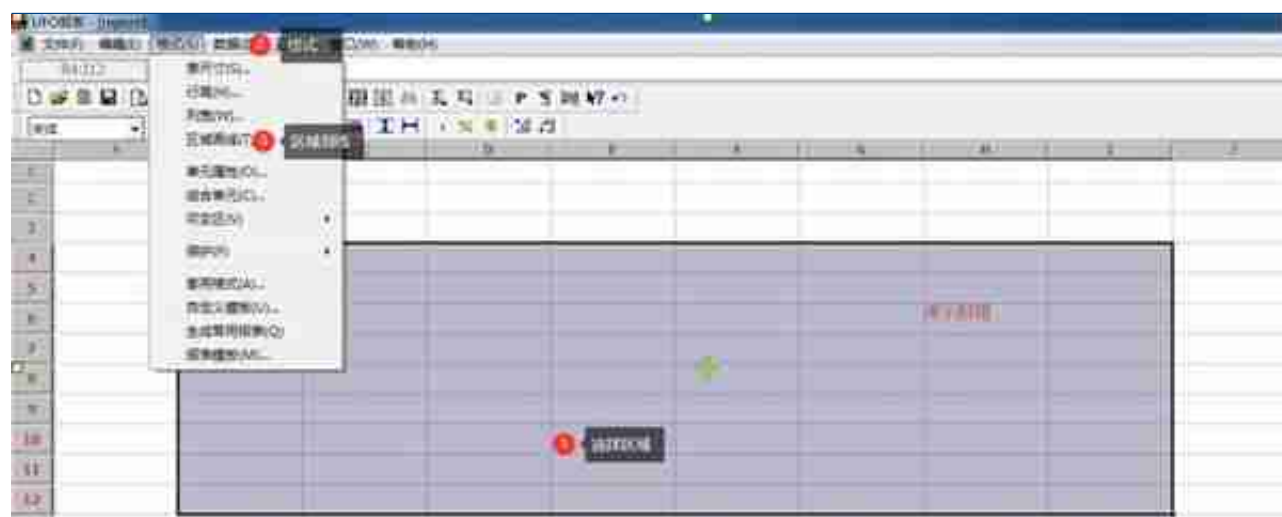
UFO报表 - [report]

文件(F) 编辑(E) 格式(S) 数据(D) 工具(T) 窗口(W) 帮助(H)

格式

表尺寸(S)...
行高(H)...
列宽(W)...
区域画线(T)...
单元属性(C)...
组合单元(C)...
可变区(V)
保护(P)
套用格式(A)...
自定义模板(U)...
生成常用报表(Q)
报表模板(M)...

区域画线

选择区域

A
B
C
D
E
F
G
H
I
J

1
2
3
4
5
6
7
8
9
10
11
12